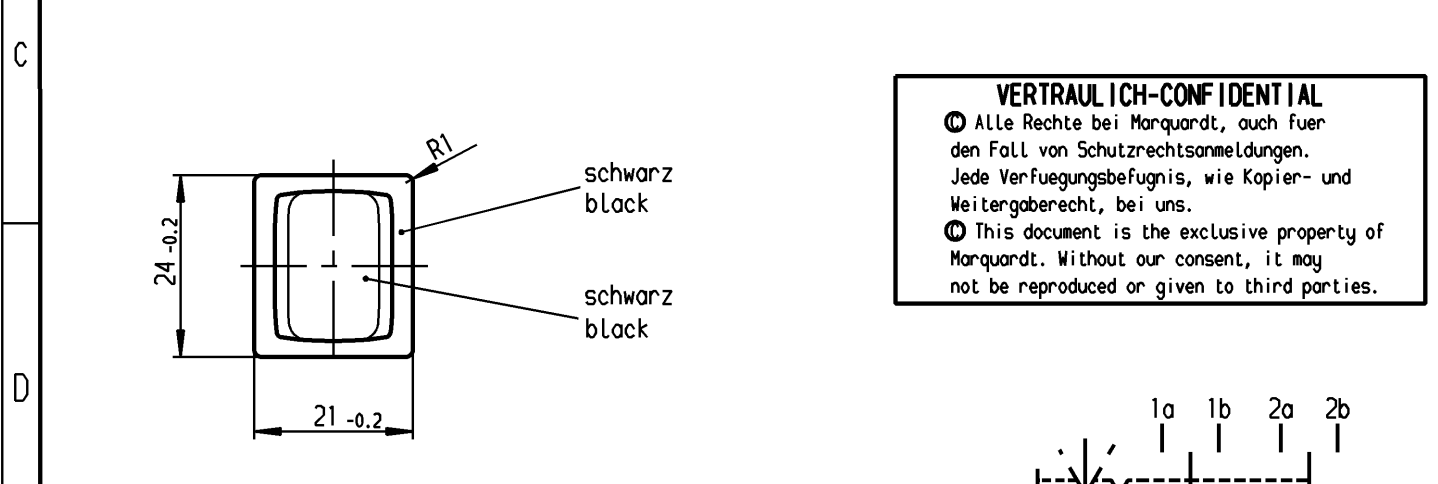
C

D

R1

schwarz
black

schwarz
black

$24_{-0.2}$

$21_{-0.2}$

VERTRAULICH-CONFIDENTIAL
© Alle Rechte bei Marquardt, auch fuer den Fall von Schutzrechtsanmeldungen. Jede Verfuegungsbefugnis, wie Kopier- und Weitergaberecht, bei uns.
© This document is the exclusive property of Marquardt. Without our consent, it may not be reproduced or given to third parties.

1a 1b 2a 2b